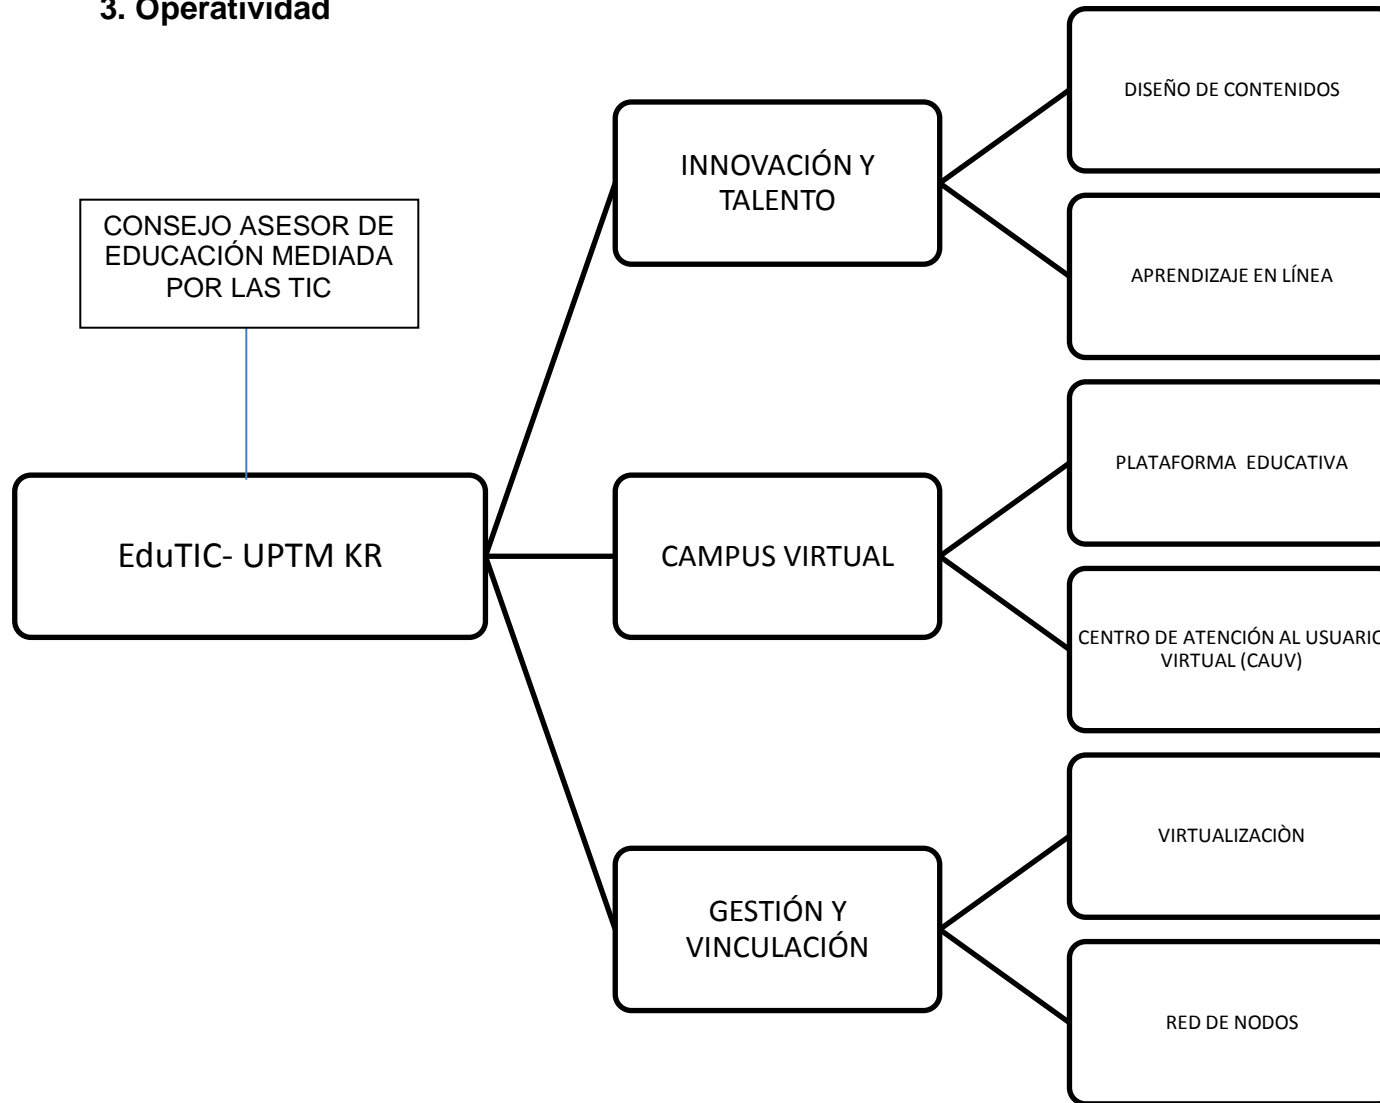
3. Operatividad

CONSEJO ASESOR DE EDUCACIÓN MEDIADA POR LAS TIC

EduTIC- UPTM KR

INNOVACIÓN Y TALENTO

DISEÑO DE CONTENIDOS

APRENDIZAJE EN LÍNEA

CAMPUS VIRTUAL

PLATAFORMA EDUCATIVA

CENTRO DE ATENCIÓN AL USUARI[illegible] VIRTUAL (CAUV)

GESTIÓN Y VINCULACIÓN

VIRTUALIZACIÒN

RED DE NODOS